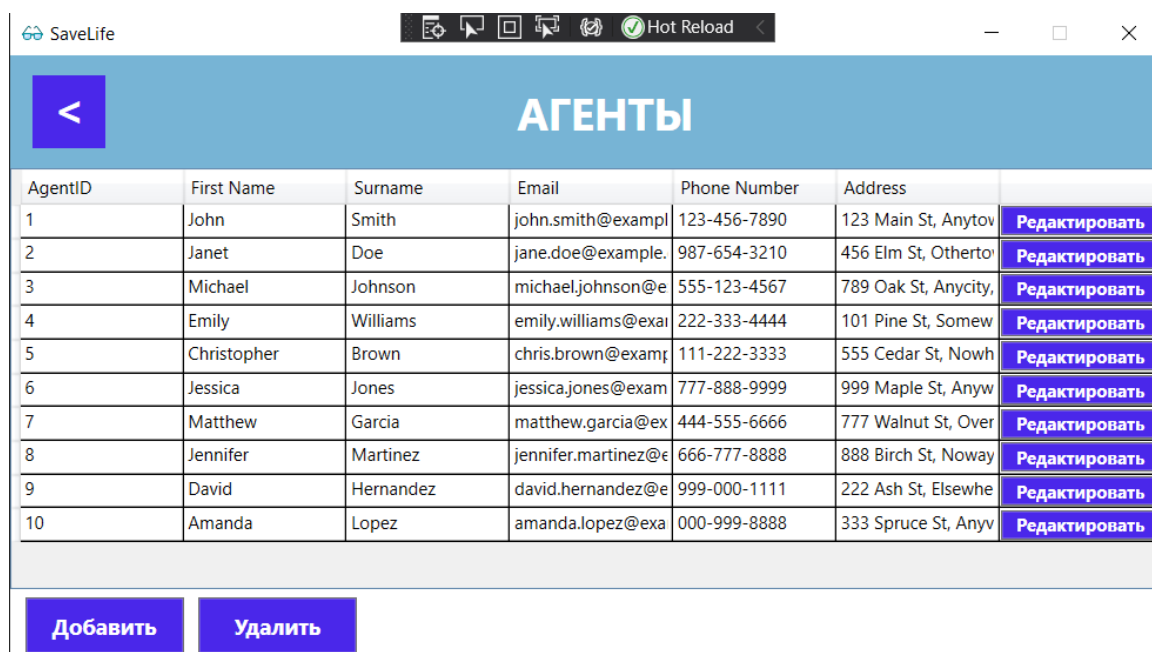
SaveLife

Hot Reload

<

АГЕНТЫ

| AgentID | First Name | Surname | Email | Phone Number | Address | |
|---|---|---|---|---|---|---|
| 1 | John | Smith | john.smith@exampl | 123-456-7890 | 123 Main St, Anytov | Редактировать |
| 2 | Janet | Doe | jane.doe@example. | 987-654-3210 | 456 Elm St, Othertov | Редактировать |
| 3 | Michael | Johnson | michael.johnson@e | 555-123-4567 | 789 Oak St, Anycity, | Редактировать |
| 4 | Emily | Williams | emily.williams@exai | 222-333-4444 | 101 Pine St, Somew | Редактировать |
| 5 | Christopher | Brown | chris.brown@examp | 111-222-3333 | 555 Cedar St, Nowh | Редактировать |
| 6 | Jessica | Jones | jessica.jones@exam | 777-888-9999 | 999 Maple St, Anyw | Редактировать |
| 7 | Matthew | Garcia | matthew.garcia@ex | 444-555-6666 | 777 Walnut St, Over | Редактировать |
| 8 | Jennifer | Martinez | jennifer.martinez@e | 666-777-8888 | 888 Birch St, Noway | Редактировать |
| 9 | David | Hernandez | david.hernandez@e | 999-000-1111 | 222 Ash St, Elsewhe | Редактировать |
| 10 | Amanda | Lopez | amanda.lopez@exa | 000-999-8888 | 333 Spruce St, Anyv | Редактировать |

Добавить

Удалить